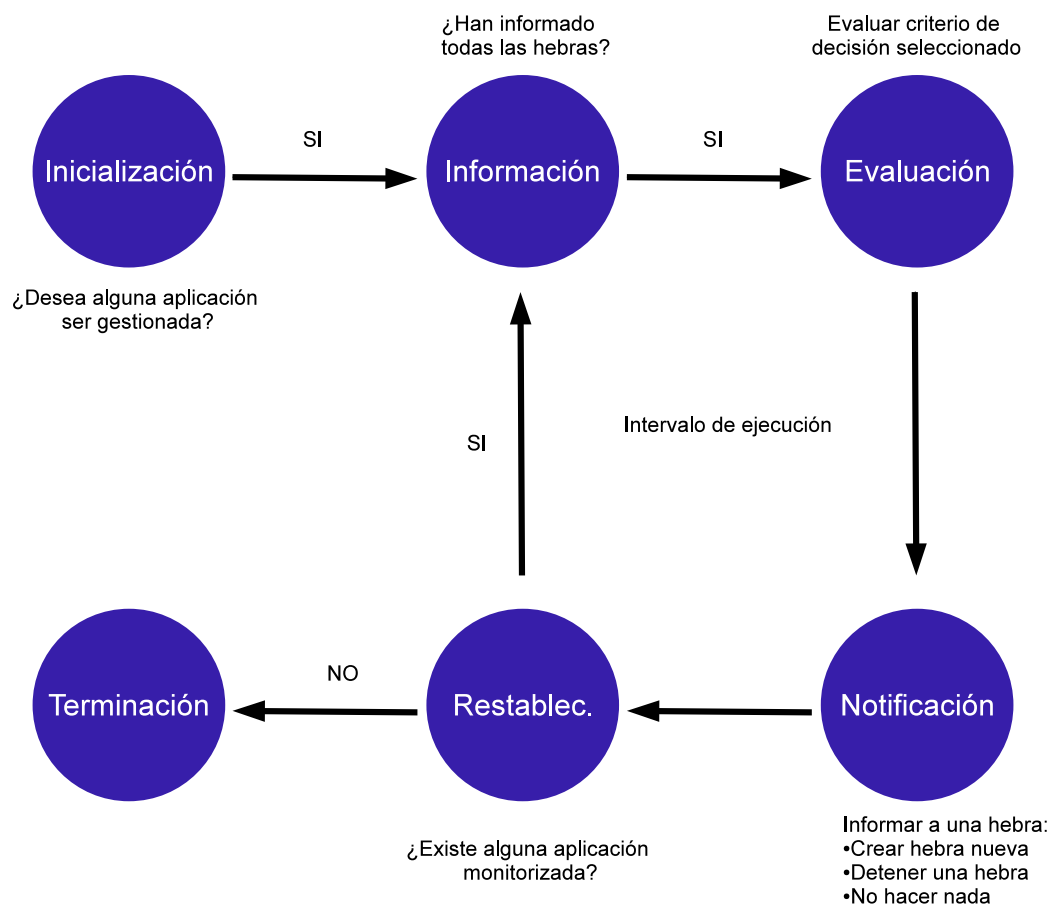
¿Han informado todas las hebras?

Evaluar criterio de decisión seleccionado

Inicialización

SI

Información

SI

Evaluación

¿Desea alguna aplicación ser gestionada?

Intervalo de ejecución

SI

NO

Terminación

Restablec.

Notificación

¿Existe alguna aplicación monitorizada?

Informar a una hebra:
•Crear hebra nueva
•Detener una hebra
•No hacer nada